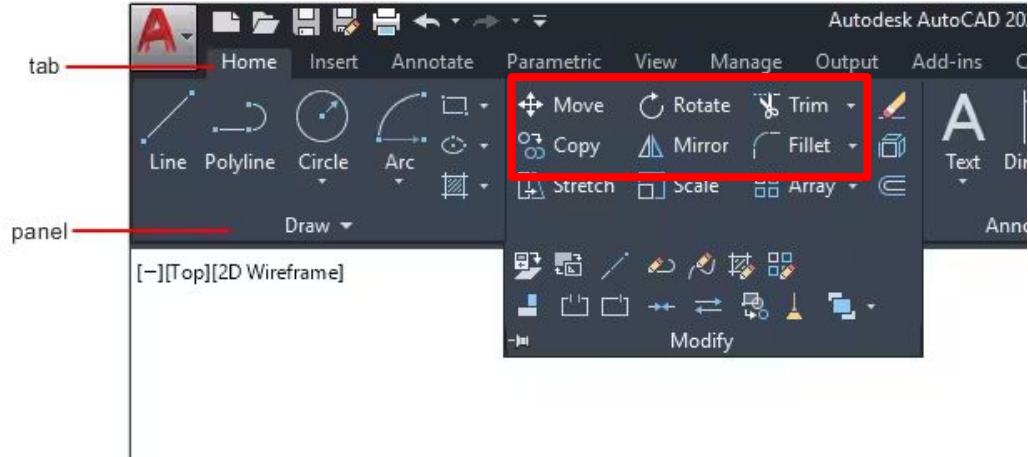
tab

panel

A

Autodesk AutoCAD 20

Home Insert Annotate Parametric View Manage Output Add-ins

Line Polyline Circle Arc

Draw

Move Rotate Trim

Copy Mirror Fillet

Stretch Scale Array

Text Di

Ann

[−][Top][2D Wireframe]

Modify